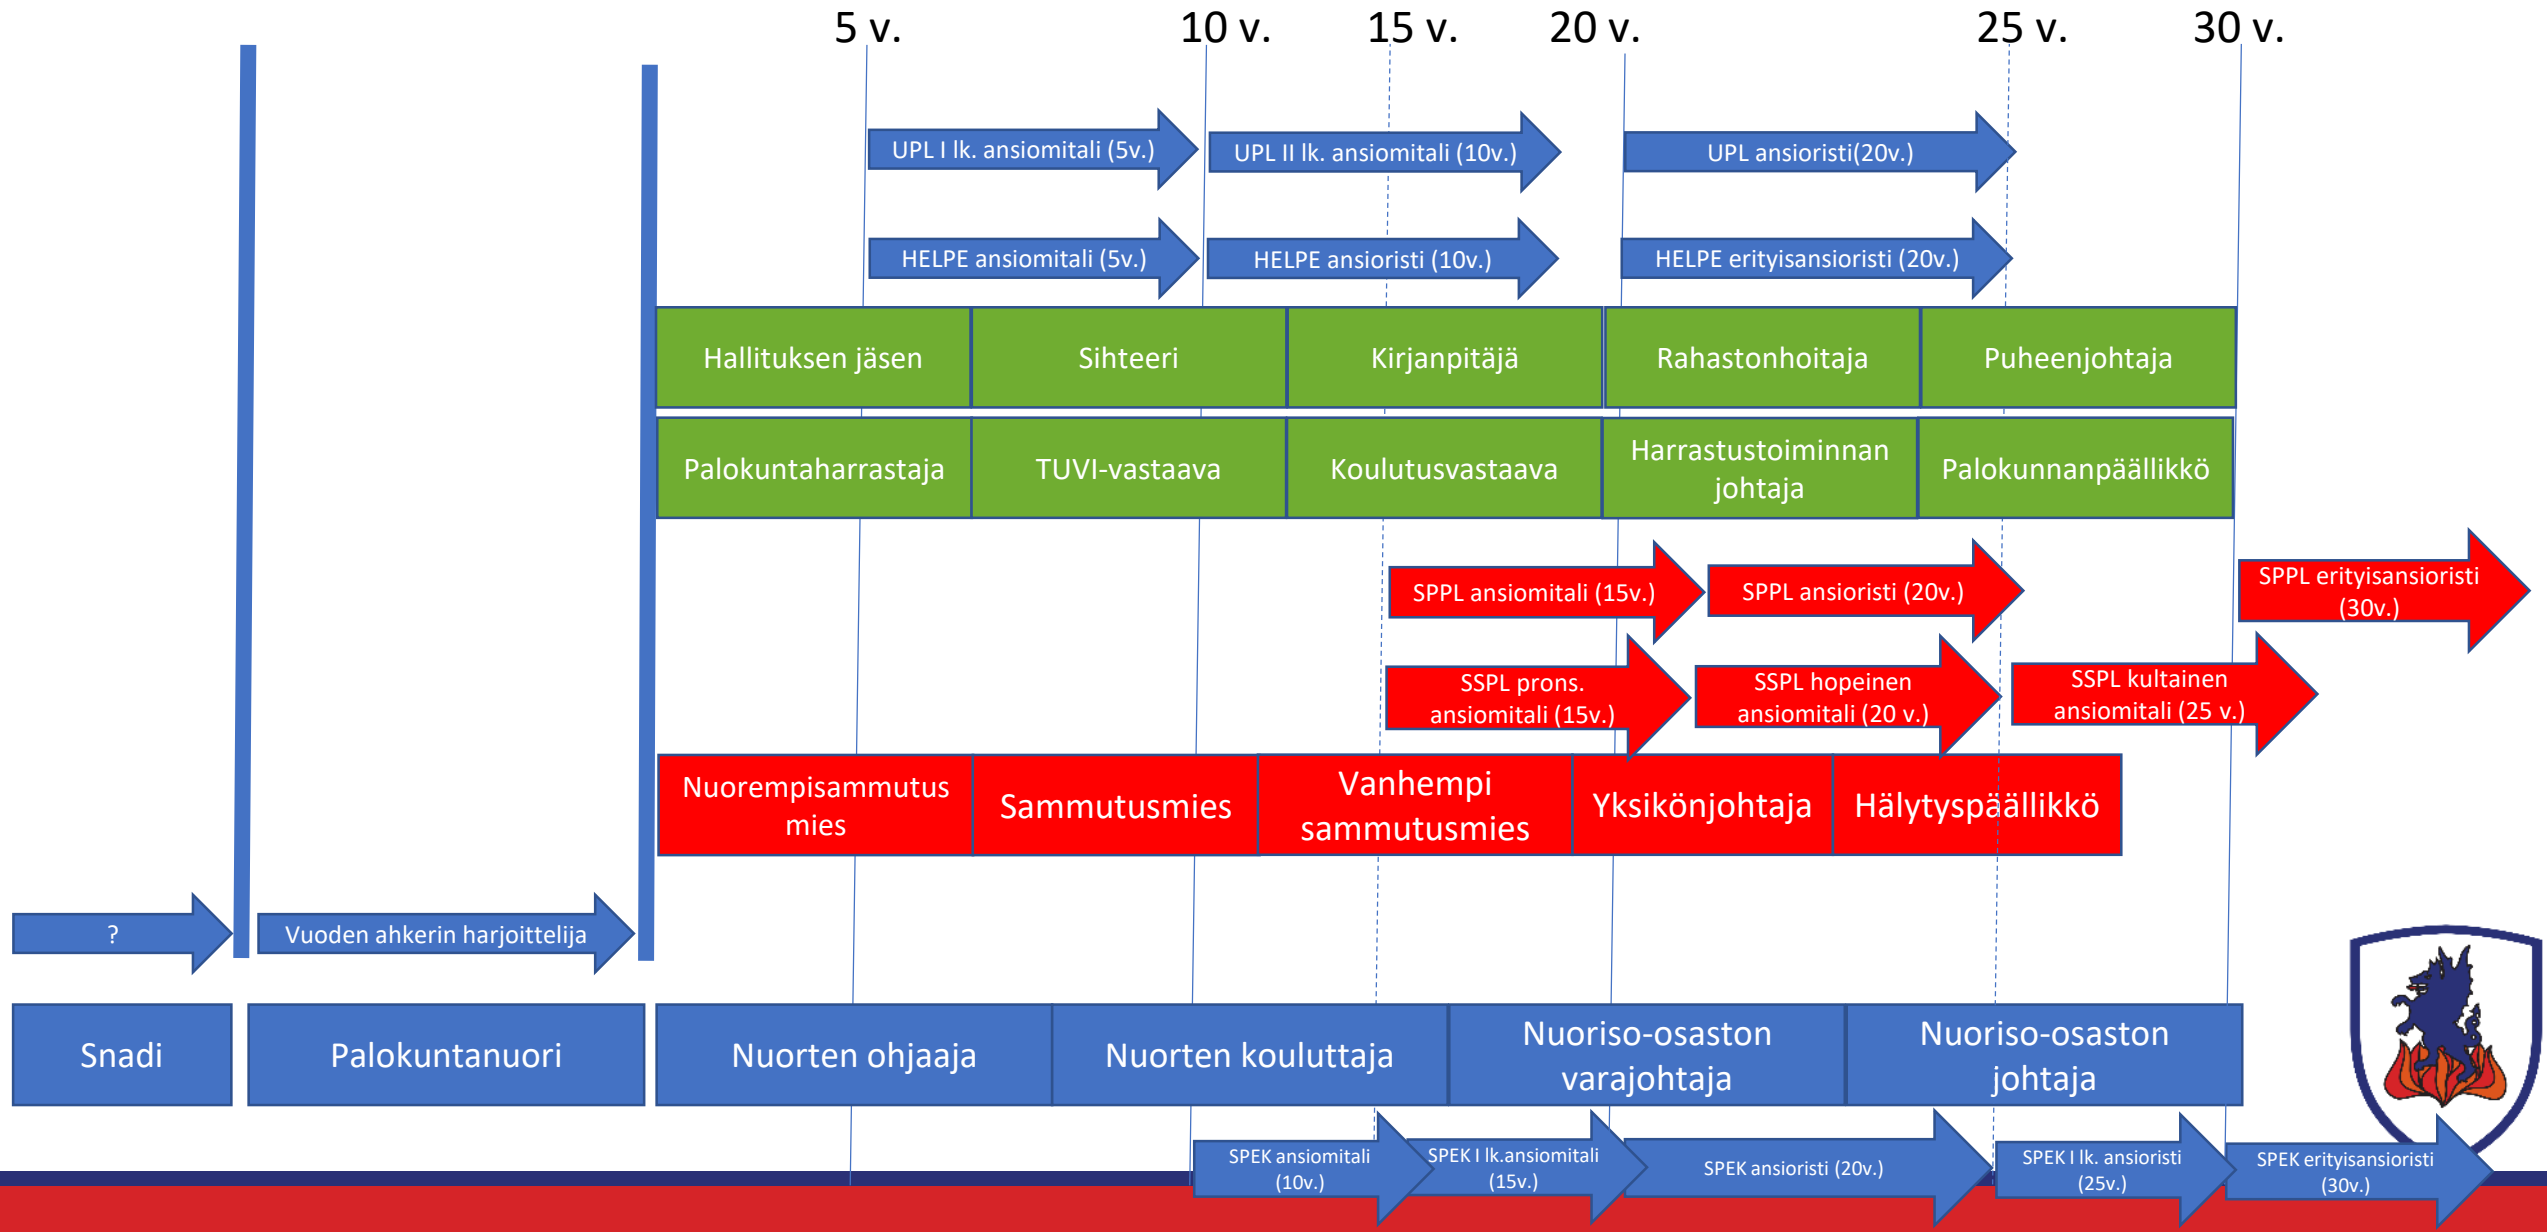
5 v. 10 v. 15 v. 20 v. 25 v. 30 v.

UPL I lk. ansiomitali (5v.)
UPL II lk. ansiomitali (10v.)
UPL ansioristi(20v.)

HELPE ansiomitali (5v.)
HELPE ansioristi (10v.)
HELPE erityisansioristi (20v.)

Hallituksen jäsen
Sihteeri
Kirjanpitäjä
Rahastonhoitaja
Puheenjohtaja

Palokuntaharrastaja
TUVI-vastaava
Koulutusvastaava
Harrastustoiminnan johtaja
Palokunnanpäällikkö

SPPL ansiomitali (15v.)
SPPL ansioristi (20v.)
SPPL erityisansioristi (30v.)

SSPL prons. ansiomitali (15v.)
SSPL hopeinen ansiomitali (20 v.)
SSPL kultainen ansiomitali (25 v.)

Nuorempisammutus mies
Sammutusmies
Vanhempi sammutusmies
Yksikönjohtaja
Hälytyspäällikkö

?
Vuoden ahkerin harjoittelija

Snadi
Palokuntanuori
Nuorten ohjaaja
Nuorten kouluttaja
Nuoriso-osaston varajohtaja
Nuoriso-osaston johtaja

SPEK ansiomitali (10v.)
SPEK I lk.ansiomitali (15v.)
SPEK ansioristi (20v.)
SPEK I lk. ansioristi (25v.)
SPEK erityisansioristi (30v.)